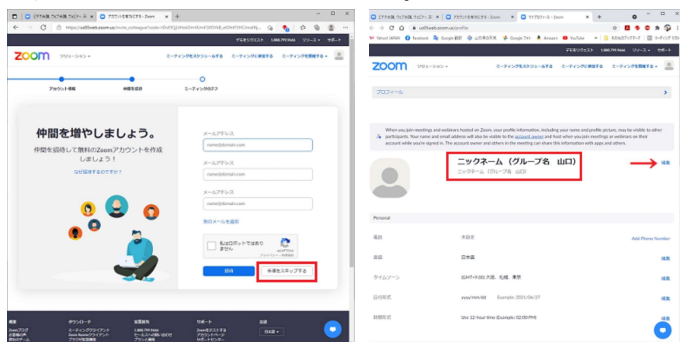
ZOOM

アカウント情報
仲間を招待
ミーティングのテスト

仲間を増やしましょう。

仲間を招待して無料のZoomアカウントを作成しましょう！

なぜ招待するのですか？

メールアドレス
name@domain.com
メールアドレス
name@domain.com
メールアドレス
name@domain.com
別のメールを追加

私はロボットではありません

招待
手順をスキップする

ZOOM

ミーティングをスケジュールする
ミーティングに参加する
ミーティングを開催する

プロフィール

When you join meetings and webinars hosted on Zoom, your profile information, including your name and profile picture, may be visible to other participants. Your name and email address will also be visible to the account owner and host when you join meetings or webinars on their account while you're signed in. The account owner and others in the meeting can share this information with apps and others.

ニックネーム（グループ名 山口）
ニックネーム（グループ名 山口）

編集

Personal

電話
未設定
Add Phone Number

言語
日本語
編集

タイムゾーン
(GMT+9:00) 大阪、札幌、東京
編集

日付形式
yyyy/mm/dd
Example: 2021/06/27
編集

時間形式
Use 12-hour time (Example: 02:00 PM)
編集